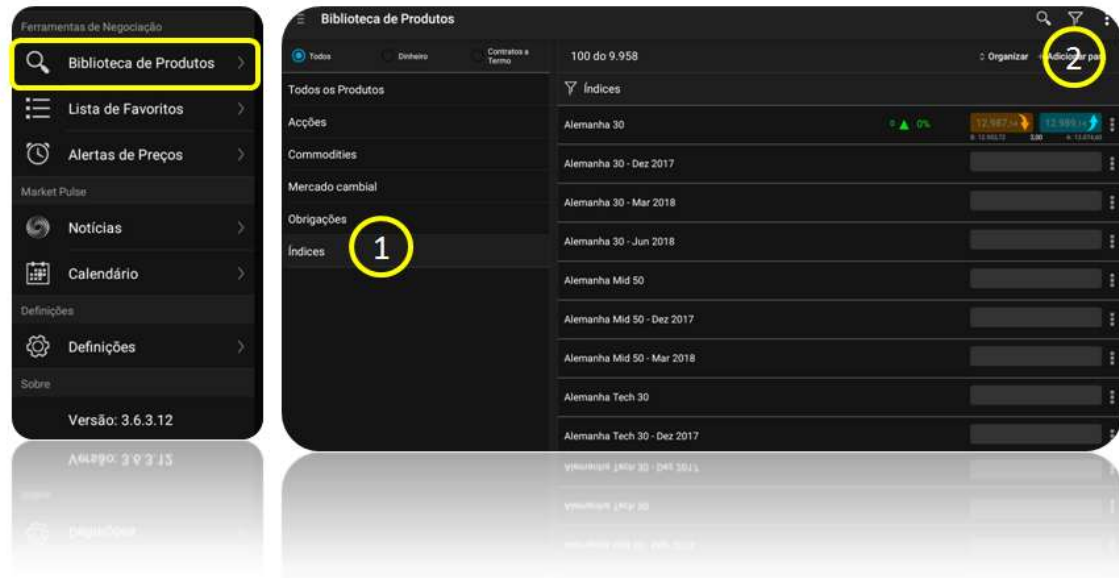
Ferramentas de Negociação

Biblioteca de Produtos

Lista de Favoritos

Alertas de Preços

Market Pulse

Notícias

Calendário

Definições

Definições

Sobre

Versão: 3.6.3.12

Biblioteca de Produtos

Todos

Dinheiro

Contratos a Termo

Todos os Produtos

Acções

Commodities

Mercado cambial

Obrigações

Índices

1

100 do 9.958

Organizar

Adicionar para

2

Índices

Alemanha 30

0 ▲ 0%

12.987,14

12.989,14

Alemanha 30 - Dez 2017

Alemanha 30 - Mar 2018

Alemanha 30 - Jun 2018

Alemanha Mid 50

Alemanha Mid 50 - Dez 2017

Alemanha Mid 50 - Mar 2018

Alemanha Tech 30

Alemanha Tech 30 - Dez 2017